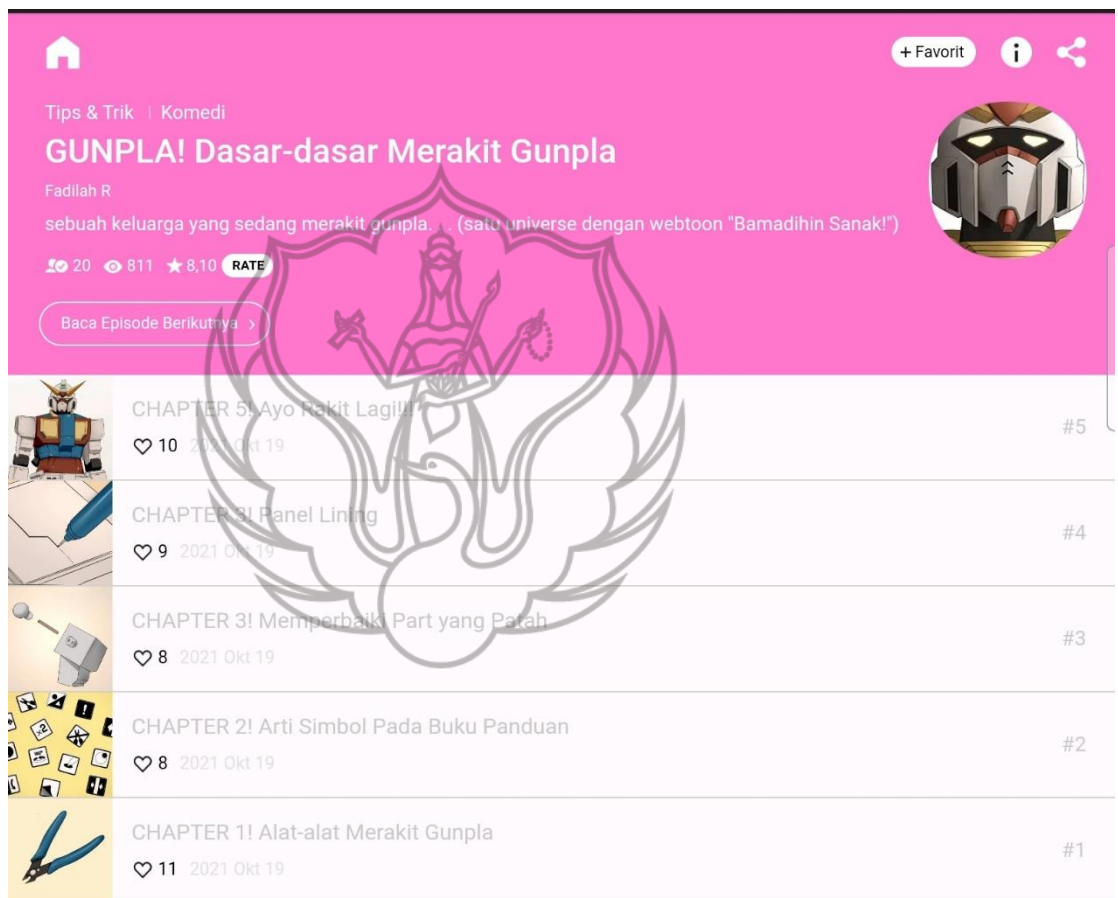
+ Favorit

Tips & Trik | Komedi

GUNPLA! Dasar-dasar Merakit Gunpla

Fadilah R

sebuah keluarga yang sedang merakit gunpla. . . (satu universe dengan webtoon "Bamadihin Sanak!")

20 811 8,10 RATE

Baca Episode Berikutnya >

CHAPTER 5! Ayo Rakit Lagi!!!
10 2021 Okt 19
#5

CHAPTER 3! Panel Lining
9 2021 Okt 19
#4

CHAPTER 3! Memperbaiki Part yang Patah
8 2021 Okt 19
#3

CHAPTER 2! Arti Simbol Pada Buku Panduan
8 2021 Okt 19
#2

CHAPTER 1! Alat-alat Merakit Gunpla
11 2021 Okt 19
#1